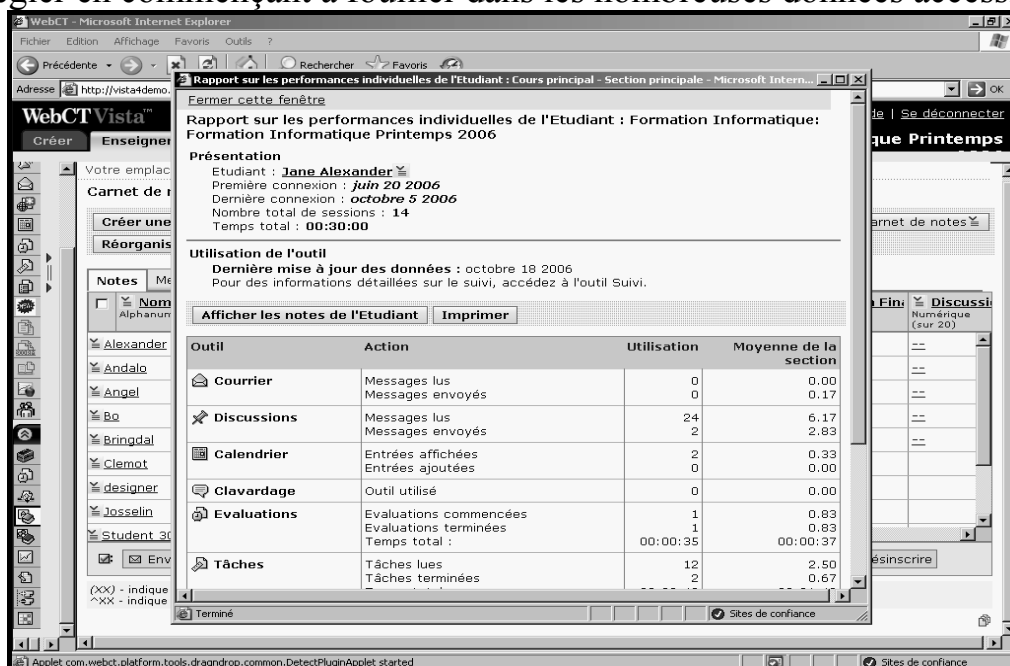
WebCT - Microsoft Internet Explorer

Fichier Edition Affichage Favoris Outils ?

Précédente Rechercher Favoris

Adresse http://vista4demo.

WebCT Vista

Créer Enseigner

Votre emplac

Carnet de

Créer une

Réorganis

Notes Me

Nom Alphanum

Alexander

Andalo

Angel

Bo

Bringdal

Clemot

designer

Josselin

Student 30

Env

(XX) - indique
^XX - indique

de | Se déconnecter

que Printemps

arnet de notes

n Fin

Discussi Numérique (sur 20)

--

--

--

--

--

ésinscrire

Rapport sur les performances individuelles de l'Etudiant : Cours principal - Section principale - Microsoft Intern...

Fermer cette fenêtre

Rapport sur les performances individuelles de l'Etudiant : Formation Informatique: Formation Informatique Printemps 2006

Présentation

Etudiant : Jane Alexander
Première connexion : juin 20 2006
Dernière connexion : octobre 5 2006
Nombre total de sessions : 14
Temps total : 00:30:00

Utilisation de l'outil

Dernière mise à jour des données : octobre 18 2006
Pour des informations détaillées sur le suivi, accédez à l'outil Suivi.

Afficher les notes de l'Etudiant | Imprimer

| Outil | Action | Utilisation | Moyenne de la section |
|---|---|---|---|
| Courrier | Messages lus<br>Messages envoyés | 0<br>0 | 0.00<br>0.17 |
| Discussions | Messages lus<br>Messages envoyés | 24<br>2 | 6.17<br>2.83 |
| Calendrier | Entrées affichées<br>Entrées ajoutées | 2<br>0 | 0.33<br>0.00 |
| Clavardage | Outil utilisé | 0 | 0.00 |
| Evaluations | Evaluations commencées<br>Evaluations terminées<br>Temps total : | 1<br>1<br>00:00:35 | 0.83<br>0.83<br>00:00:37 |
| Tâches | Tâches lues<br>Tâches terminées<br>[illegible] | 12<br>2<br>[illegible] | 2.50<br>0.67<br>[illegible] |

Terminé

Sites de confiance

Applet com.webct.platform.tools.dragndrop.common.DetectPluginApplet started

Sites de confiance